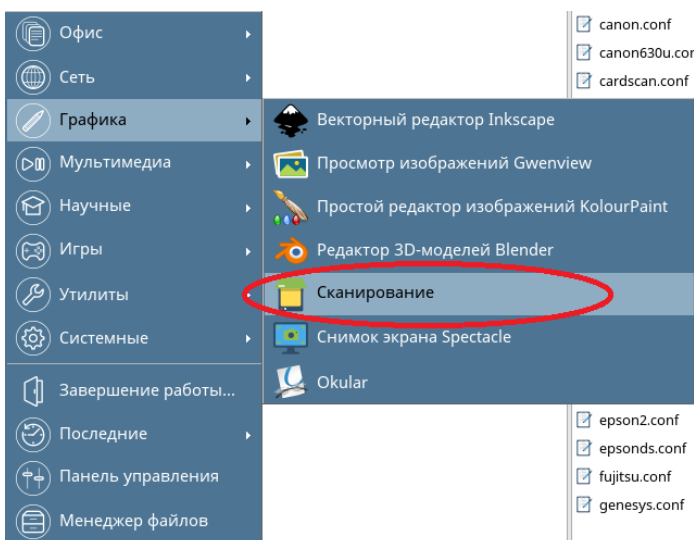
Офис
Сеть
Графика
Мультимедиа
Научные
Игры
Утилиты
Системные
Завершение работы...
Последние
Панель управления
Менеджер файлов

Векторный редактор Inkscape
Просмотр изображений Gwenview
Простой редактор изображений KolourPaint
Редактор 3D-моделей Blender
Сканирование
Снимок экрана Spectacle
Okular

canon.conf
canon630u.con
cardscan.conf
epson2.conf
epsonds.conf
fujitsu.conf
genesys.conf